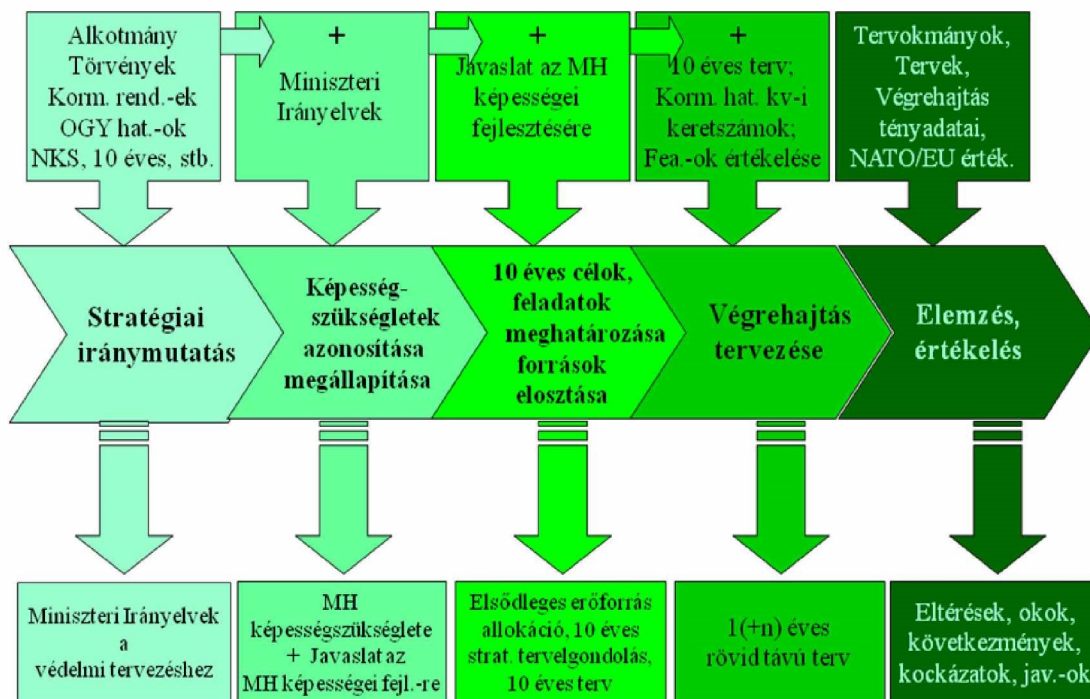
Alkotmány
Törvények
Korm. rend.-ek
OGY hat.-ok
NKS, 10 éves, stb.

+
Miniszteri Irányelvek

+
Javaslat az MH képességei fejlesztésére

+
10 éves terv; Korm. hat. kv-i keretszámok; Fea.-ok értékelése

Tervokmányok, Tervek, Végrehajtás tényadatai, NATO/EU érték.

Stratégiai iránymutatás

Képesség-szükségletek azonosítása megállapítása

10 éves célok, feladatok meghatározása források elosztása

Végrehajtás tervezése

Elemzés, értékelés

Miniszteri Irányelvek a védelmi tervezéshez

MH képességszükséglete + Javaslat az MH képességei fejl.-re

Elsődleges erőforrás allokáció, 10 éves strat. tervelgondolás, 10 éves terv

1(+n) éves rövid távú terv

Eltérések, okok, következmények, kockázatok, jav.-ok